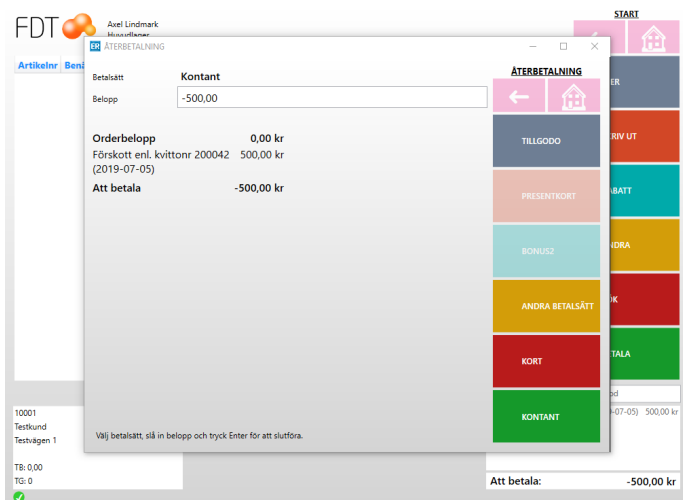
FDT

Axel Lindmark
Huvudlager

START

Artikelnr Benä

ÅTERBETALNING

Betalsätt Kontant

Belopp -500,00

ÅTERBETALNING

Orderbelopp 0,00 kr

Förskott enl. kvittonr 200042 (2019-07-05) 500,00 kr

Att betala -500,00 kr

TILLGODO

PRESENTKORT

BONUS2

ANDRA BETALSÄTT

KORT

KONTANT

Välj betalsätt, slå in belopp och tryck Enter för att slutföra.

ER

RIV UT

ABATT

NDRA

OK

TALA

od

9-07-05) 500,00 kr

10001
Testkund
Testvägen 1

TB: 0,00
TG: 0

Att betala: -500,00 kr